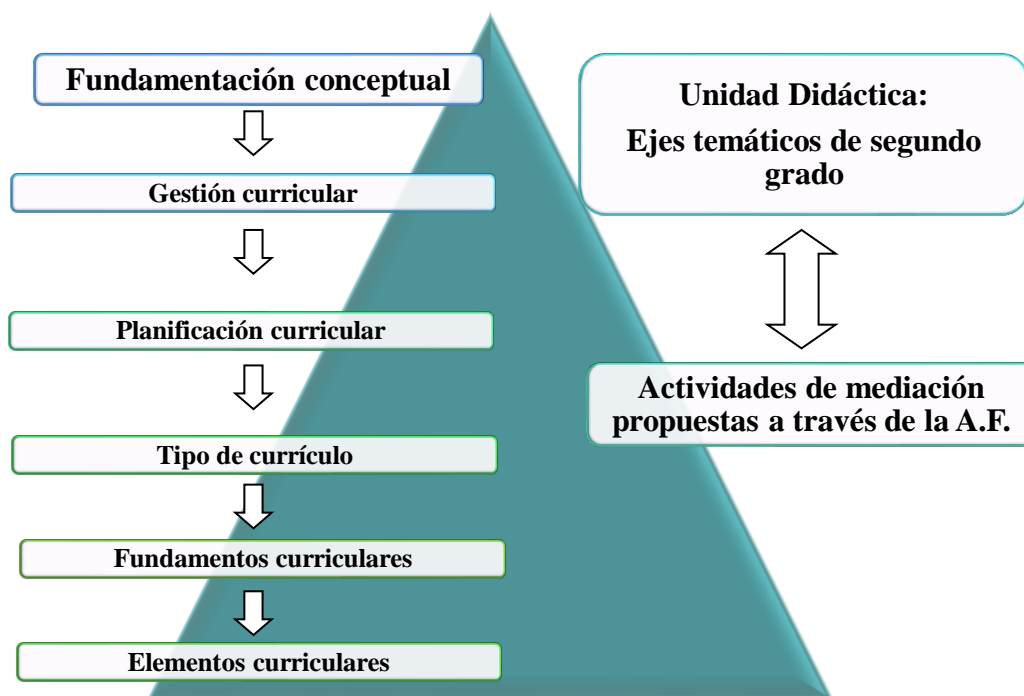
Fundamentación conceptual

Gestión curricular

Planificación curricular

Tipo de currículo

Fundamentos curriculares

Elementos curriculares

Unidad Didáctica:
Ejes temáticos de segundo grado

Actividades de mediación propuestas a través de la A.F.